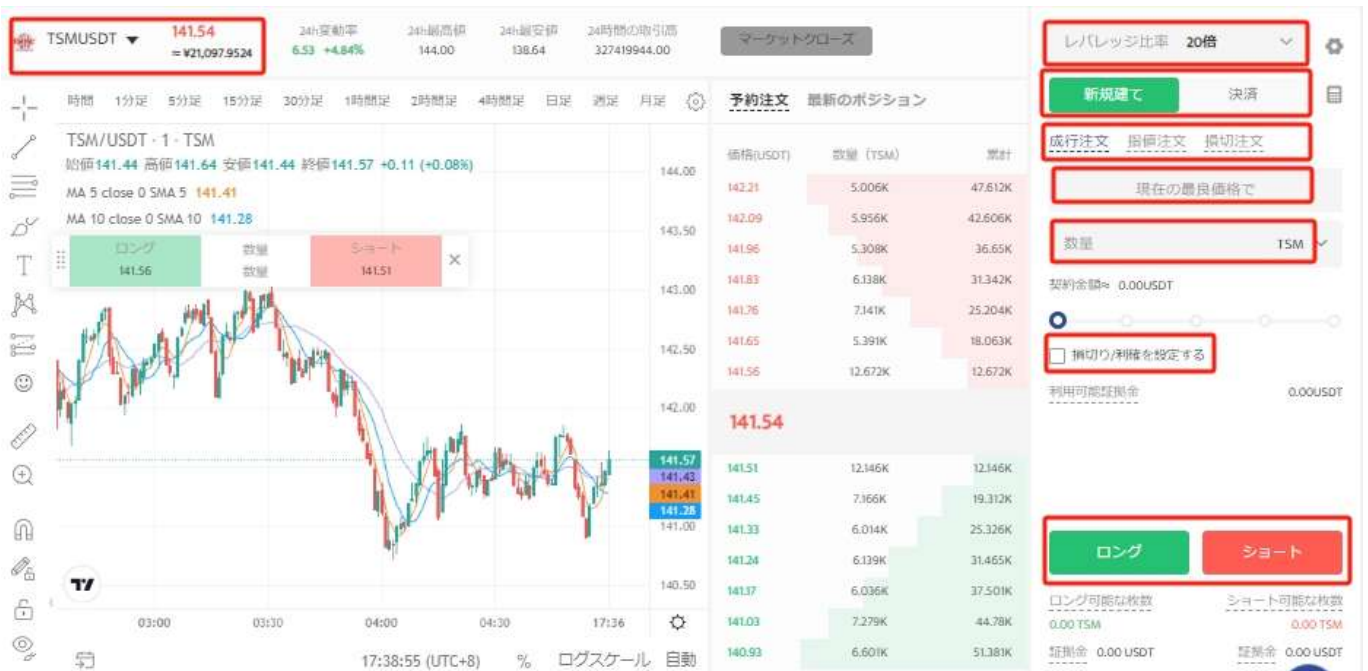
TSMUSDT ▼ 141.54 ≈ ¥21,097.9524
24h変動率 6.53 +4.84%
24h最高値 144.00
24h最安値 138.64
24時間の取引高 327419944.00
マーケットクローズ

レバレッジ比率 20倍

時間 1分足 5分足 15分足 30分足 1時間足 2時間足 4時間足 日足 週足 月足

TSM/USDT · 1 · TSM
始値141.44 高値141.64 安値141.44 終値141.57 +0.11 (+0.08%)
MA 5 close 0 SMA 5 141.41
MA 10 close 0 SMA 10 141.28

ロング 141.56 | 数量 数量 | ショート 141.51

144.00
143.50
143.00
142.50
142.00
141.57
141.43
141.41
141.28
141.00
140.50

03:00 03:30 04:00 04:30 17:36

17:38:55 (UTC+8) % ログスケール 自動

予約注文 最新のポジション

| 価格(USDT) | 数量（TSM） | 累計 |
|---|---|---|
| 142.21 | 5.006K | 47.612K |
| 142.09 | 5.956K | 42.606K |
| 141.96 | 5.308K | 36.65K |
| 141.83 | 6.138K | 31.342K |
| 141.76 | 7.141K | 25.204K |
| 141.65 | 5.391K | 18.063K |
| 141.56 | 12.672K | 12.672K |
| 141.54 | | |
| 141.51 | 12.146K | 12.146K |
| 141.45 | 7.166K | 19.312K |
| 141.33 | 6.014K | 25.326K |
| 141.24 | 6.139K | 31.465K |
| 141.17 | 6.036K | 37.501K |
| 141.03 | 7.279K | 44.78K |
| 140.93 | 6.601K | 51.381K |

新規建て 決済
成行注文 指値注文 損切注文
現在の最良価格で
数量 TSM
契約金額≈ 0.00USDT
損切り/利確を設定する
利用可能証拠金 0.00USDT
ロング ショート
ロング可能な枚数 0.00 TSM
ショート可能な枚数 0.00 TSM
証拠金 0.00 USDT
証拠金 0.00 USDT